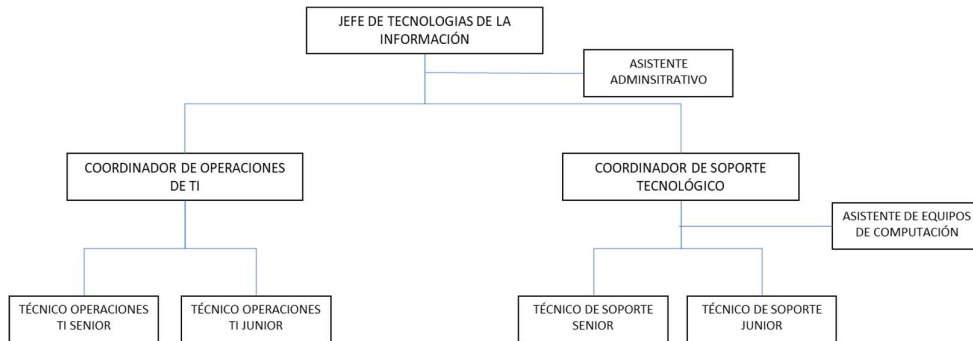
JEFE DE TECNOLOGIAS DE LA INFORMACIÓN

ASISTENTE ADMINSITRATIVO

COORDINADOR DE OPERACIONES DE TI

COORDINADOR DE SOPORTE TECNOLÓGICO

ASISTENTE DE EQUIPOS DE COMPUTACIÓN

TÉCNICO OPERACIONES TI SENIOR

TÉCNICO OPERACIONES TI JUNIOR

TÉCNICO DE SOPORTE SENIOR

TÉCNICO DE SOPORTE JUNIOR